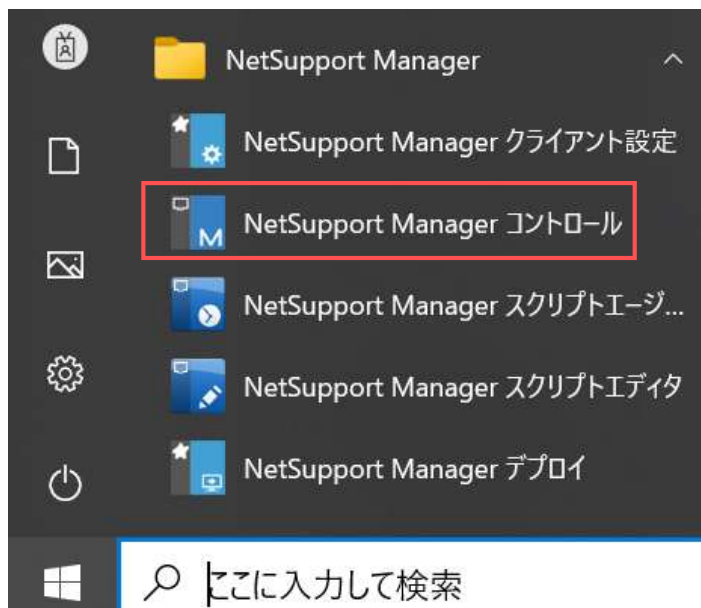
NetSupport Manager

NetSupport Manager クライアント設定

NetSupport Manager コントロール

NetSupport Manager スクリプトエージ...

NetSupport Manager スクリプトエディタ

NetSupport Manager デプロイ

ここに入力して検索